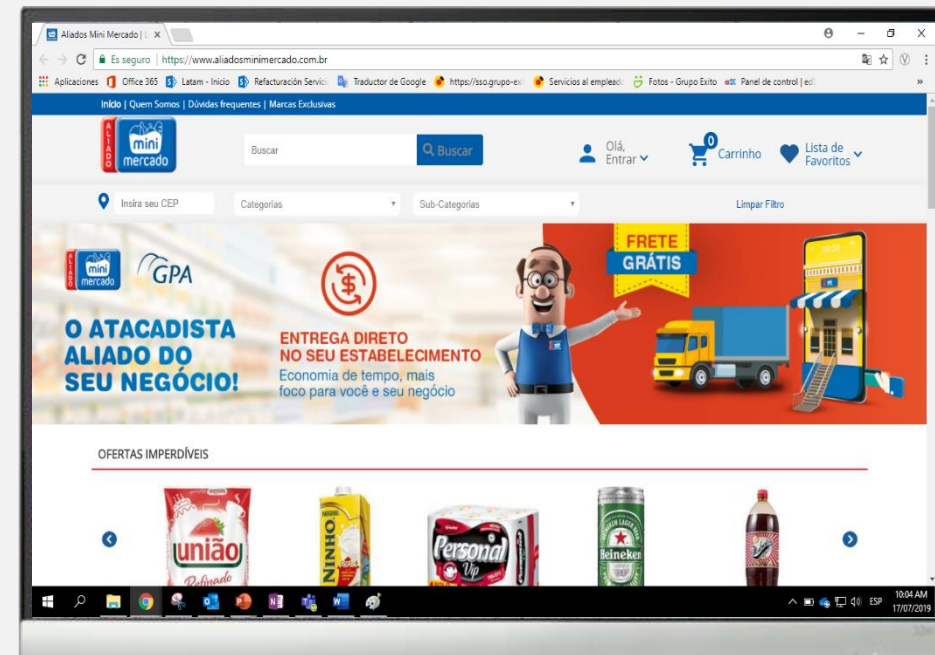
Aliados Mini Mercado | L ×

Es seguro | https://www.aliadosminimercado.com.br

Aplicaciones Office 365 Latam - Inicio Refacturación Servici Traductor de Google https://sso.grupo-ex Servicios al empleado Fotos - Grupo Exito Panel de control | ed »

Início | Quem Somos | Dúvidas frequentes | Marcas Exclusivas

ALIADO mini mercado

Buscar

Buscar

Olá, Entrar

0 Carrinho

Lista de Favoritos

Insira seu CEP

Categorias

Sub-Categorias

Limpar Filtro

ALIADO mini mercado GPA

O ATACADISTA ALIADO DO SEU NEGÓCIO!

ENTREGA DIRETO NO SEU ESTABELECIMENTO

Economia de tempo, mais foco para você e seu negócio

FRETE GRÁTIS

OFERTAS IMPERDÍVEIS

união Refinado

NINHO

Personal Vip

Heineken

ESP 10:04 AM 17/07/2019